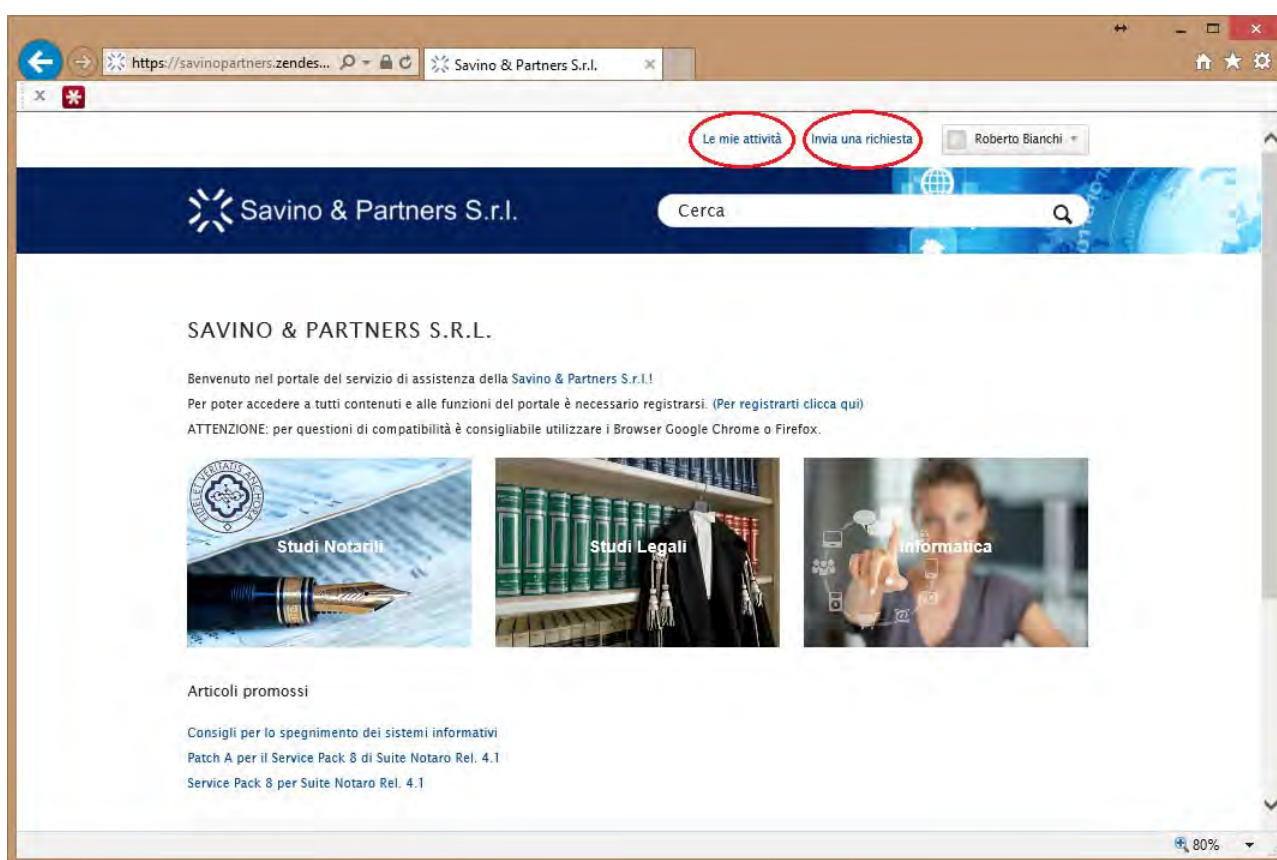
https://savinopartners.zendes...

Savino & Partners S.r.l.

Le mie attività

Invia una richiesta

Roberto Bianchi

Savino & Partners S.r.l.

Cerca

SAVINO & PARTNERS S.R.L.

Benvenuto nel portale del servizio di assistenza della Savino & Partners S.r.l.!
Per poter accedere a tutti contenuti e alle funzioni del portale è necessario registrarsi. (Per registrarti clicca qui)
ATTENZIONE: per questioni di compatibilità è consigliabile utilizzare i Browser Google Chrome o Firefox.

FIDES ET VERITATIS ANCHORA

Studi Notarili

Studi Legali

Informatica

Articoli promossi

Consigli per lo spegnimento dei sistemi informativi
Patch A per il Service Pack 8 di Suite Notaro Rel. 4.1
Service Pack 8 per Suite Notaro Rel. 4.1

80%